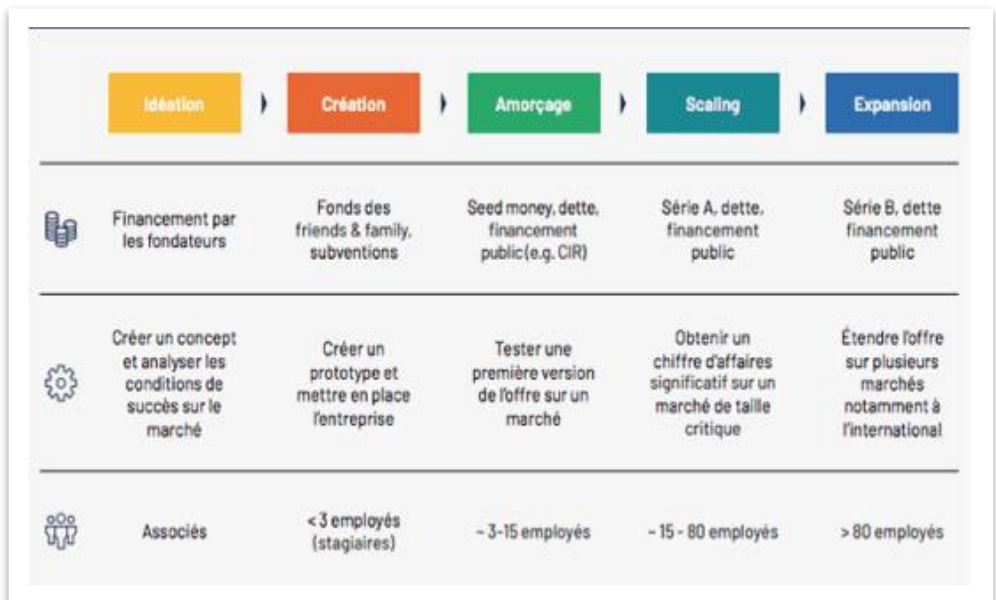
|  | Idéation | Création | Amorçage | Scaling | Expansion |
|---|---|---|---|---|---|
|  | Financement par les fondateurs | Fonds des friends & family, subventions | Seed money, dette, financement public (e.g. CIR) | Série A, dette, financement public | Série B, dette financement public |
|  | Créer un concept et analyser les conditions de succès sur le marché | Créer un prototype et mettre en place l'entreprise | Tester une première version de l'offre sur un marché | Obtenir un chiffre d'affaires significatif sur un marché de taille critique | Étendre l'offre sur plusieurs marchés notamment à l'international |
|  | Associés | < 3 employés (stagiaires) | ~ 3-15 employés | ~ 15 - 80 employés | > 80 employés |